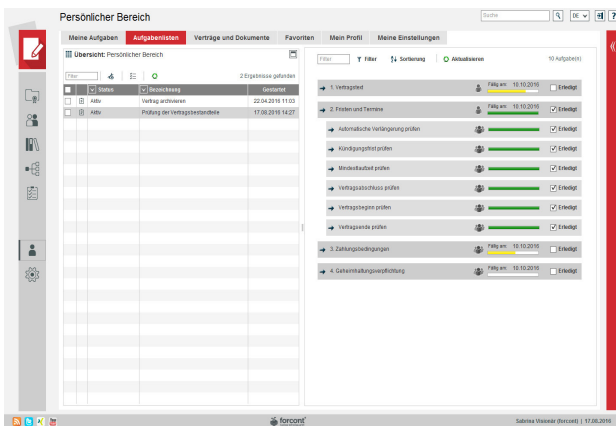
Persönlicher Bereich

Suche

DE

Meine Aufgaben | Aufgabenlisten | Verträge und Dokumente | Favoriten | Mein Profil | Meine Einstellungen

Übersicht: Persönlicher Bereich

Filter

2 Ergebnisse gefunden

| | | Status | Bezeichnung | Gestartet |
|---|---|---|---|---|
| | | Aktiv | Vertrag archivieren | 22.04.2016 11:03 |
| | | Aktiv | Prüfung der Vertragsbestandteile | 17.08.2016 14:27 |

Filter

Filter

Sortierung

Aktualisieren

10 Aufgabe(n)

1. Vertragstext — Fällig am: 10.10.2016 — Erledigt

2. Fristen und Termine — Fällig am: 10.10.2016 — Erledigt

Automatische Verlängerung prüfen — Erledigt

Kündigungsfrist prüfen — Erledigt

Mindestlaufzeit prüfen — Erledigt

Vertragsabschluss prüfen — Erledigt

Vertragsbeginn prüfen — Erledigt

Vertragsende prüfen — Erledigt

3. Zahlungsbedingungen — Fällig am: 10.10.2016 — Erledigt

4. Geheimhaltungsverpflichtung — Fällig am: 10.10.2016 — Erledigt

forcont

Sabrina Vioinski (forcont) | 17.08.2016